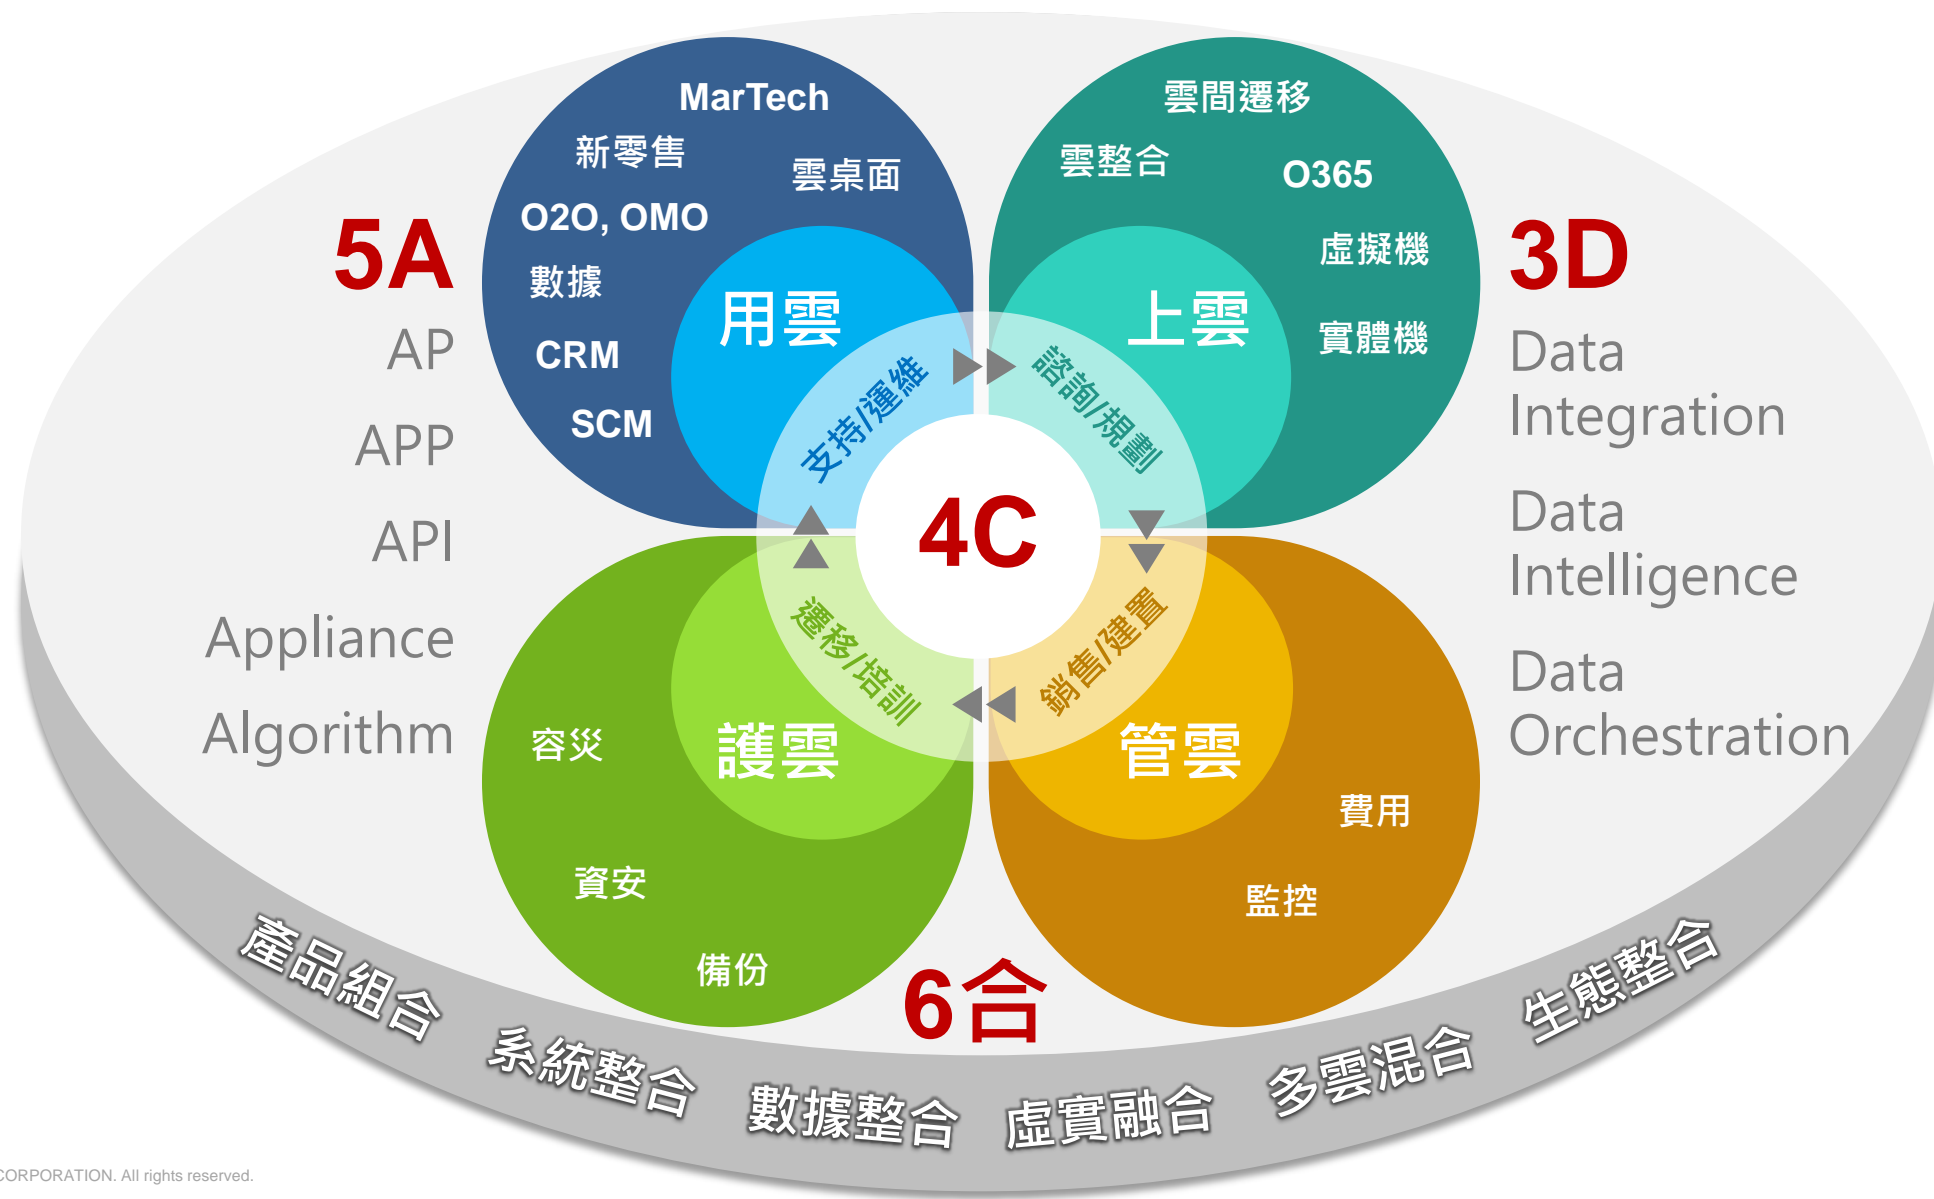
5A
AP
APP
API
Appliance
Algorithm

MarTech
新零售
雲桌面
O2O, OMO
數據
CRM
SCM
用雲

雲間遷移
雲整合
O365
虛擬機
實體機
上雲

3D
Data Integration
Data Intelligence
Data Orchestration

支持/運維
諮詢/規劃
4C
遷移/培訓
銷售/建置

容災
護雲
資安
備份

管雲
費用
監控

6合
產品組合
系統整合
數據整合
虛實融合
多雲混合
生態整合

CORPORATION. All rights reserved.